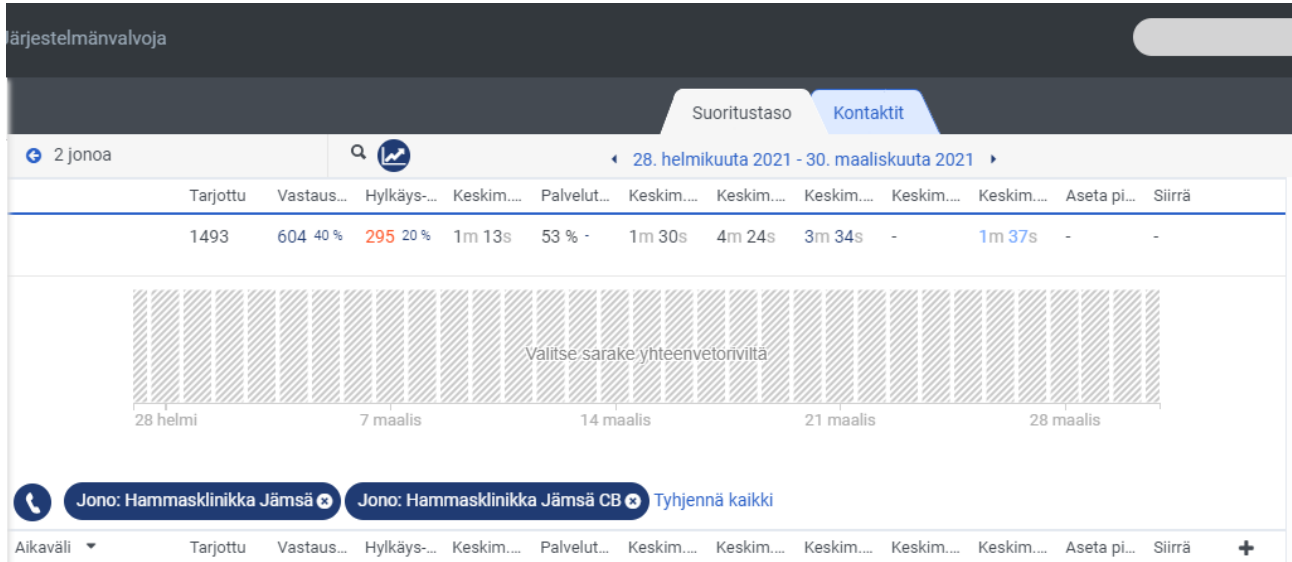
ärjestelmänvalvoja

Suoritustaso Kontaktit

2 jonoa

28. helmikuuta 2021 - 30. maaliskuuta 2021

| | Tarjottu | Vastaus... | Hylkäys-... | Keskim.... | Palvelut... | Keskim.... | Keskim.... | Keskim.... | Keskim.... | Keskim.... | Aseta pi... | Siirrä |
|---|---|---|---|---|---|---|---|---|---|---|---|---|
| | 1493 | 604 40 % | 295 20 % | 1m 13s | 53 % - | 1m 30s | 4m 24s | 3m 34s | - | 1m 37s | - | - |

Valitse sarake yhteenvetoriviltä

28 helmi 7 maalis 14 maalis 21 maalis 28 maalis

Jono: Hammasklinikka Jämsä Jono: Hammasklinikka Jämsä CB Tyhjennä kaikki

| Aikaväli | Tarjottu | Vastaus... | Hylkäys-... | Keskim.... | Palvelut... | Keskim.... | Keskim.... | Keskim.... | Keskim.... | Keskim.... | Aseta pi... | Siirrä | + |
|---|---|---|---|---|---|---|---|---|---|---|---|---|---|